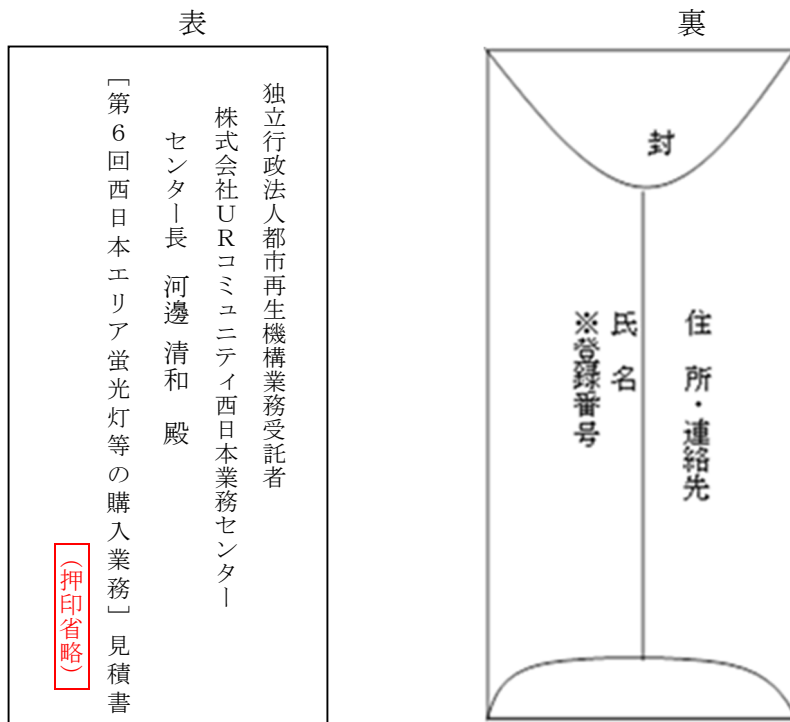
表

独立行政法人都市再生機構業務受託者

株式会社URコミュニティ西日本業務センター

センター長　河邊　清和　殿

［第6回西日本エリア蛍光灯等の購入業務］見積書

（押印省略）

裏

封

住　所・連絡先

氏　名

※登録番号